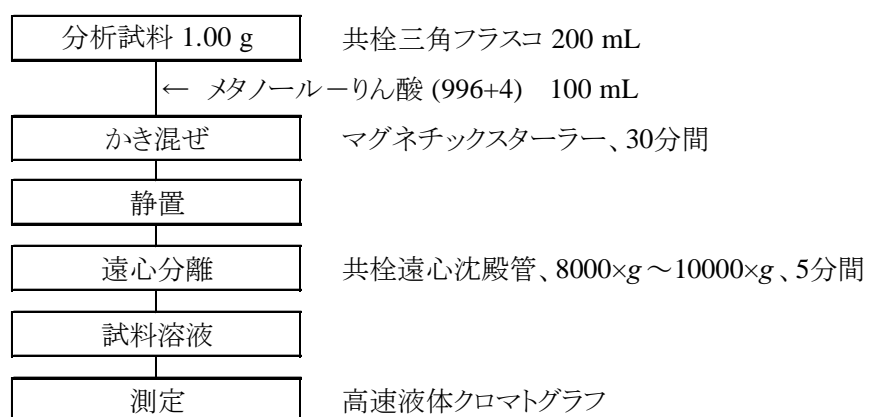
分析試料 1.00 g　　共栓三角フラスコ 200 mL

← メタノールーりん酸 (996+4)　100 mL

かき混ぜ　　マグネチックスターラー、30分間

静置

遠心分離　　共栓遠心沈殿管、8000×$g$ ～10000×$g$、5分間

試料溶液

測定　　高速液体クロマトグラフ